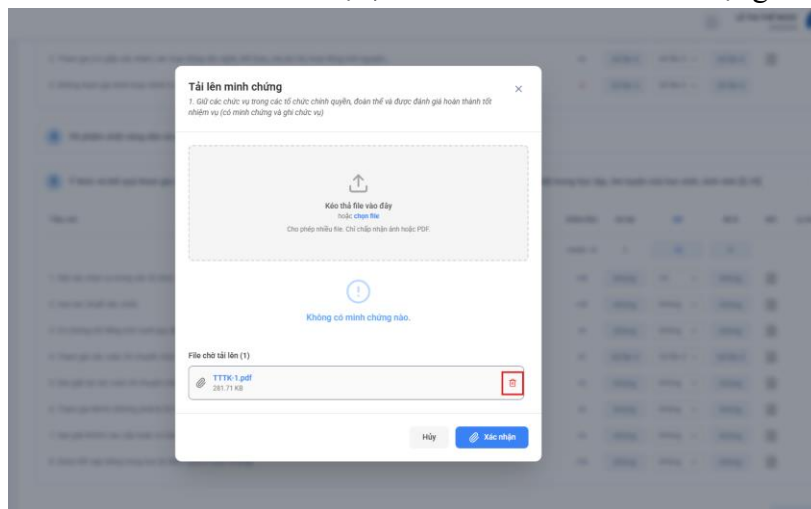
Tải lên minh chứng

1. Giữ các chức vụ trong các tổ chức chính quyền, đoàn thể và được đánh giá hoàn thành tốt nhiệm vụ (có minh chứng và ghi chức vụ)

Kéo thả file vào đây

hoặc chọn file

Cho phép nhiều file. Chỉ chấp nhận ảnh hoặc PDF.

Không có minh chứng nào.

File chờ tải lên (1)

TTTK-1.pdf
281.71 KB

Hủy

Xác nhận